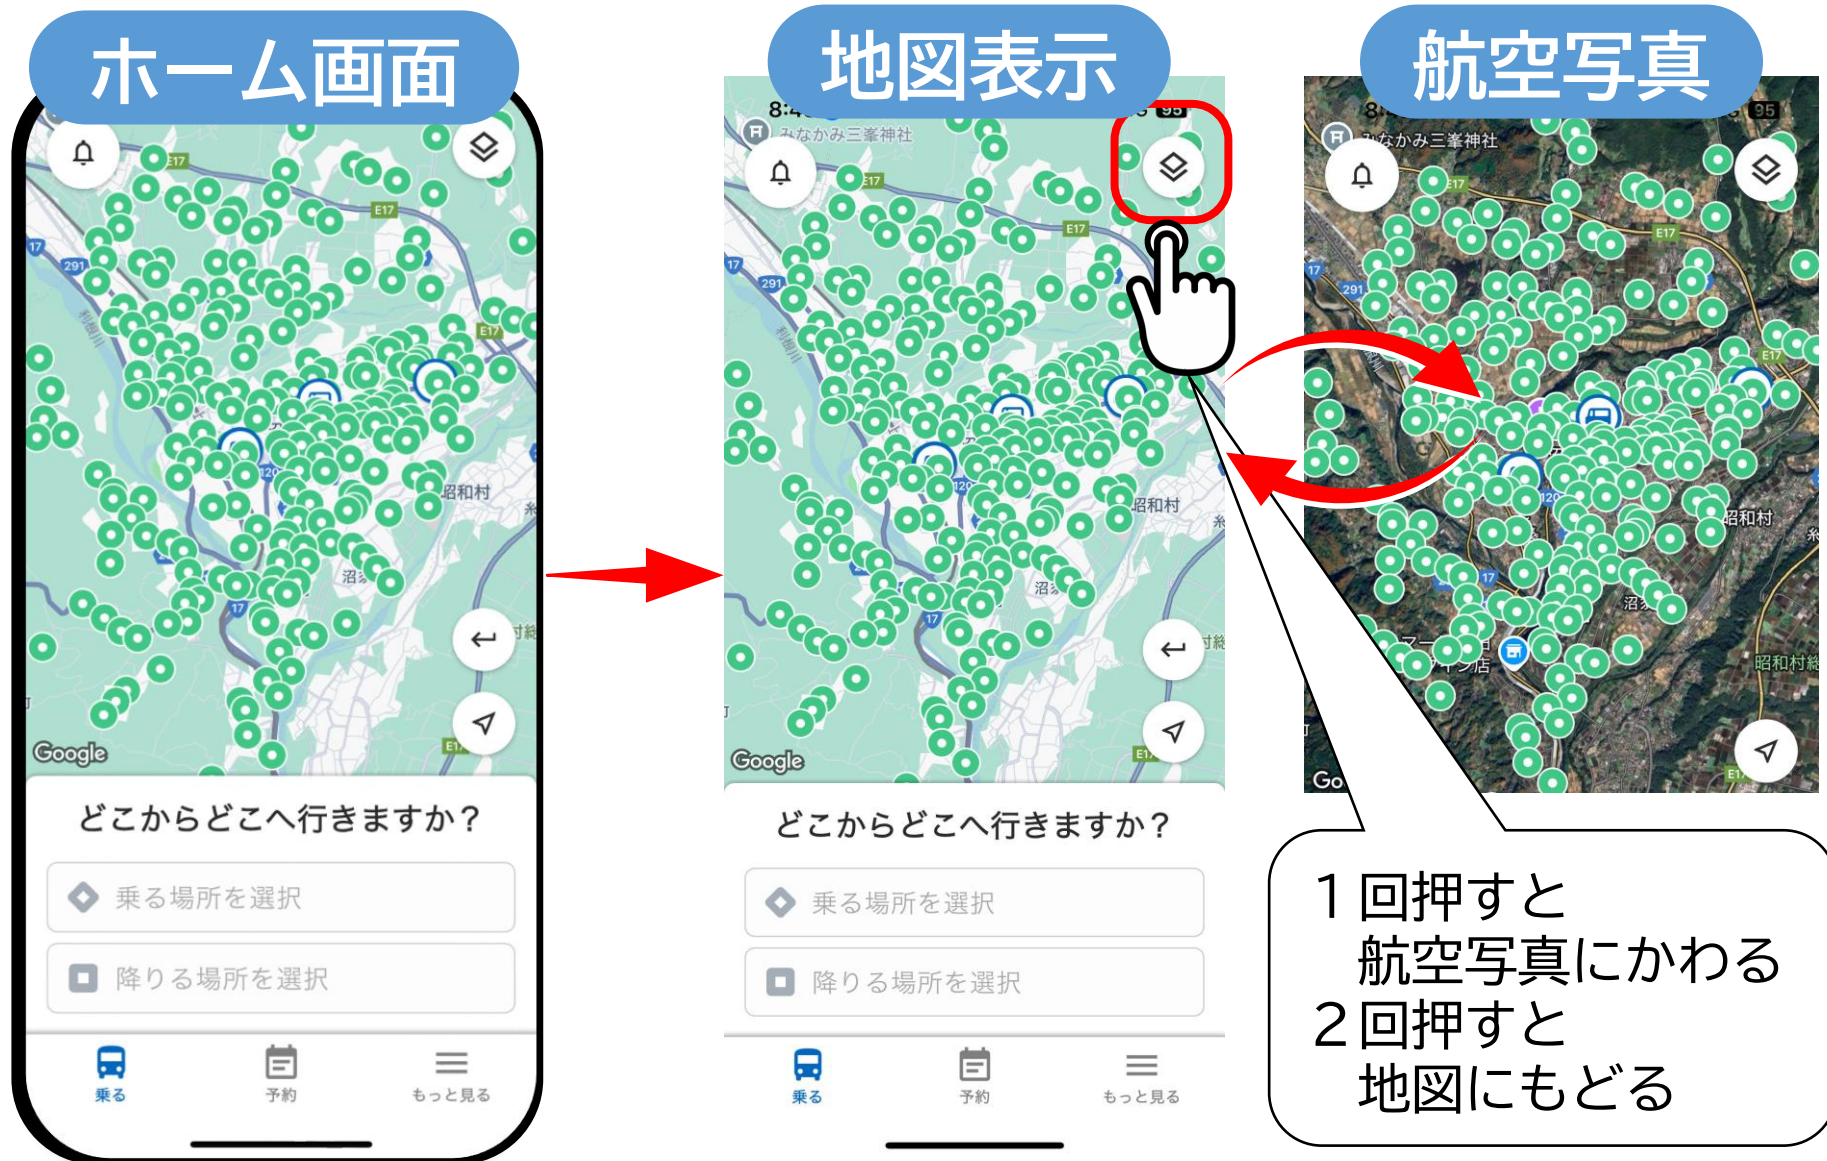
ホーム画面

E17
291
17
E17
昭和村
沼須
17
120
Google

どこからどこへ行きますか？

乗る場所を選択

降りる場所を選択

乗る
予約
もっと見る

地図表示

8:4
95
みなかみ三峯神社
E17
291
17
E17
昭和村
沼須
17
120
Google

どこからどこへ行きますか？

乗る場所を選択

降りる場所を選択

乗る
予約
もっと見る

航空写真

8:
95
みなかみ三峯神社
E17
291
17
E17
昭和村
沼須
昭和村総
Go

１回押すと
航空写真にかわる
２回押すと
地図にもどる